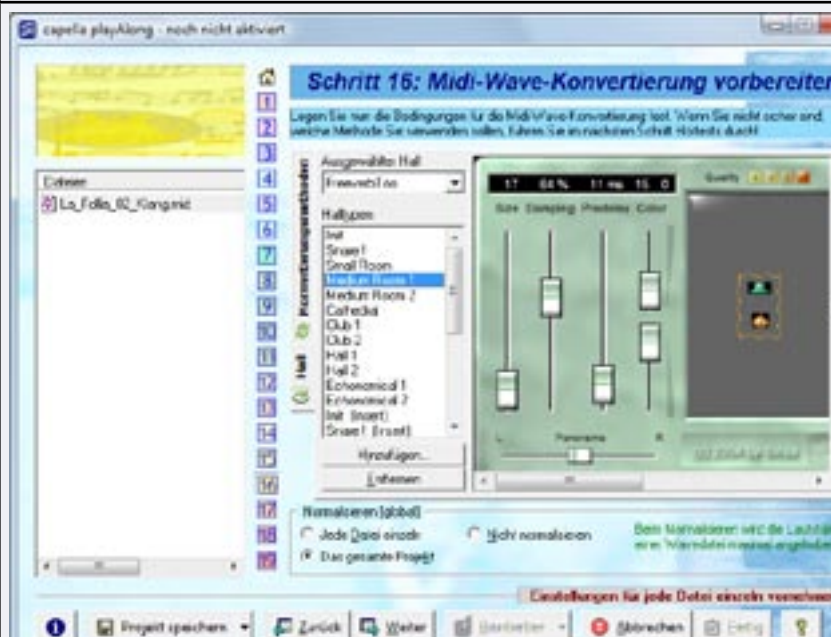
capella playAlong - noch nicht aktiviert

Schritt 16: Midi-Wave-Konvertierung vorbereiten

Legen Sie nun die Bedingungen für die Midi-Wave-Konvertierung fest. Wenn Sie nicht sicher sind, welche Methode Sie verwenden sollen, führen Sie im nächsten Schritt Hörtests durch!

1
2
3
4
5
6
7
8
9
10
11
12
13
14
15
16
17
18
19

Dateien
La_Folia_02_Klang.mid

Konvertierungsmethode
Hall

Ausgewählter Hall
Freeverb1.so

Halltypen
Init
Snare1
Small Room
Medium Room 1
Medium Room 2
Cathedral
Club 1
Club 2
Hall 1
Hall 2
Echonomical 1
Echonomical 2
Init (Insert)
Snare1 (Insert)

Hinzufügen...
Entfernen

17 64 % 11 ms 15 0
Size Damping Predelay Color
Quality
L Panorama R

Normalisieren (global)
Jede Datei einzeln
Das gesamte Projekt
Nicht normalisieren

Beim Normalisieren wird die Lautstärke einer Wavedatei maximal angehoben

Einstellungen für jede Datei einzeln vornehmen

Projekt speichern
Zurück
Weiter
Bearbeiten
Abbrechen
Fertig